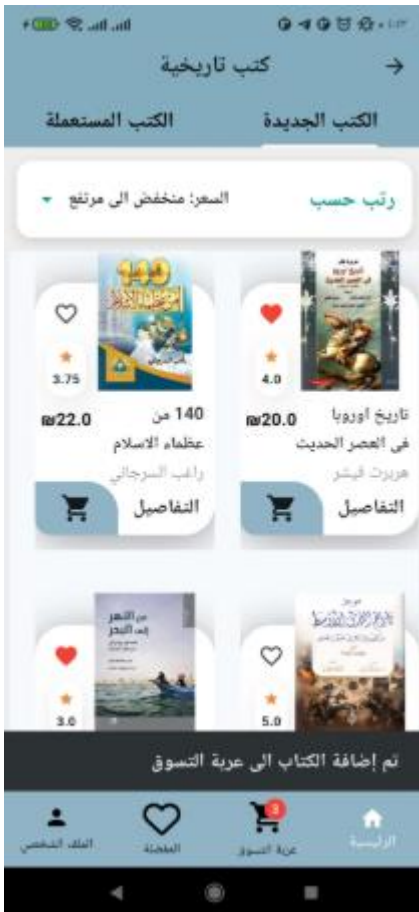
كتب تاريخية

الكتب الجديدة
الكتب المستعملة

رتب حسب
السعر: منخفض الى مرتفع

4.0
تاريخ اوروبا في العصر الحديث
₪20.0
هربرت فيشر
التفاصيل

3.75
140 من عظماء الاسلام
₪22.0
راغب السرجاني
التفاصيل

140 من عظماء الإسلام

5.0

3.0
من النهر إلى البحر

تم إضافة الكتاب الى عربة التسوق

الرئيسية
3
عربة التسوق
المفضلة
الملف الشخصي